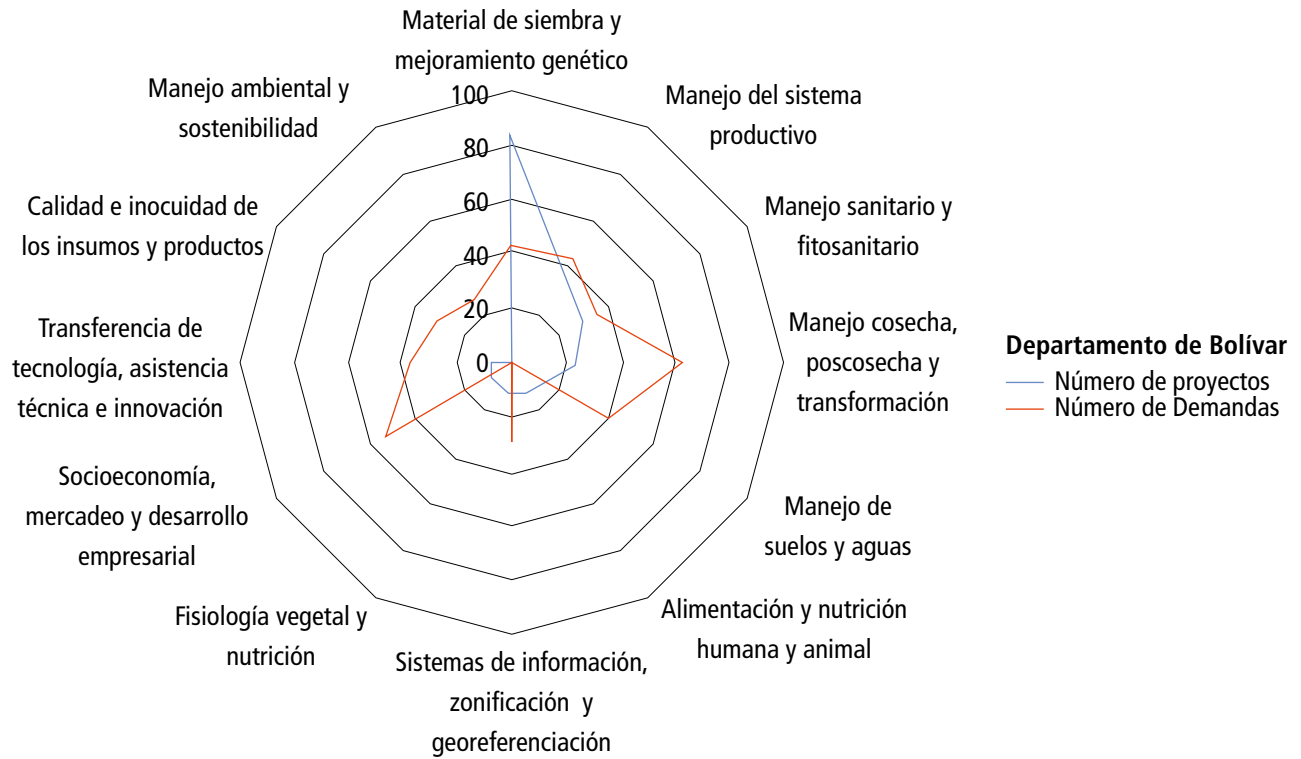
Material de siembra y mejoramiento genético

Manejo del sistema productivo

Manejo sanitario y fitosanitario

Manejo cosecha, poscosecha y transformación

Manejo de suelos y aguas

Alimentación y nutrición humana y animal

Sistemas de información, zonificación y georeferenciación

Fisiología vegetal y nutrición

Socioeconomía, mercadeo y desarrollo empresarial

Transferencia de tecnología, asistencia técnica e innovación

Calidad e inocuidad de los insumos y productos

Manejo ambiental y sostenibilidad

100
80
60
40
20
0

Departamento de Bolívar
Número de proyectos
Número de Demandas